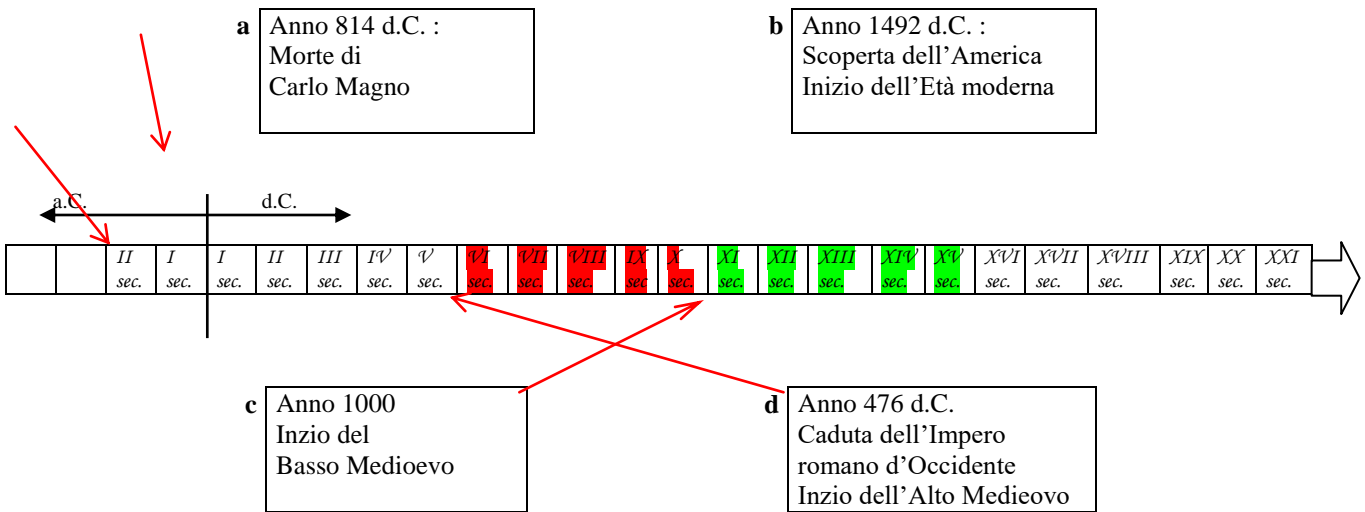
a Anno 814 d.C. :
Morte di
Carlo Magno

b Anno 1492 d.C. :
Scoperta dell’America
Inizio dell’Età moderna

a.C. d.C.

| | | II sec. | I sec. | I sec. | II sec. | III sec. | IV sec. | V sec. | VI sec. | VII sec. | VIII sec. | IX sec. | X sec. | XI sec. | XII sec. | XIII sec. | XIV sec. | XV sec. | XVI sec. | XVII sec. | XVIII sec. | XIX sec. | XX sec. | XXI sec. |
|---|---|---|---|---|---|---|---|---|---|---|---|---|---|---|---|---|---|---|---|---|---|---|---|---|

c Anno 1000
Inzio del
Basso Medioevo

d Anno 476 d.C.
Caduta dell’Impero
romano d’Occidente
Inzio dell’Alto Medieovo